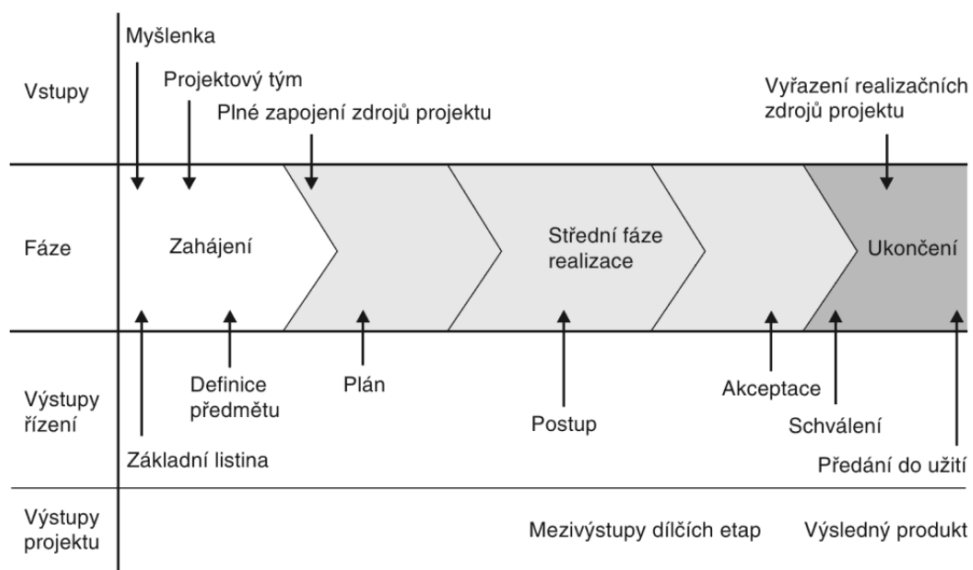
Vstupy

Myšlenka

Projektový tým

Plné zapojení zdrojů projektu

Vyřazení realizačních zdrojů projektu

Fáze

Zahájení

Střední fáze realizace

Ukončení

Výstupy řízení

Definice předmětu

Plán

Akceptace

Postup

Schválení

Základní listina

Předání do užití

Výstupy projektu

Mezivýstupy dílčích etap

Výsledný produkt